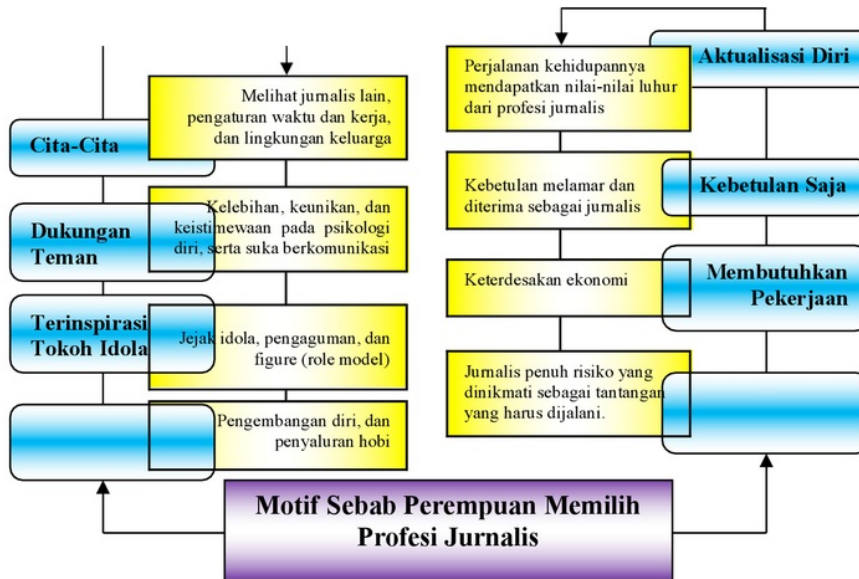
Cita-Cita

Melihat jurnalis lain, pengaturan waktu dan kerja, dan lingkungan keluarga

Dukungan Teman

Kelebihan, keunikan, dan keistimewaan pada psikologi diri, serta suka berkomunikasi

Terinspirasi Tokoh Idola

Jejak idola, pengaguman, dan figure (role model)

Pengembangan diri, dan penyaluran hobi

Aktualisasi Diri

Perjalanan kehidupannya mendapatkan nilai-nilai luhur dari profesi jurnalis

Kebetulan Saja

Kebetulan melamar dan diterima sebagai jurnalis

Membutuhkan Pekerjaan

Keterdesakan ekonomi

Jurnalis penuh risiko yang dinikmati sebagai tantangan yang harus dijalani.

Motif Sebab Perempuan Memilih Profesi Jurnalis